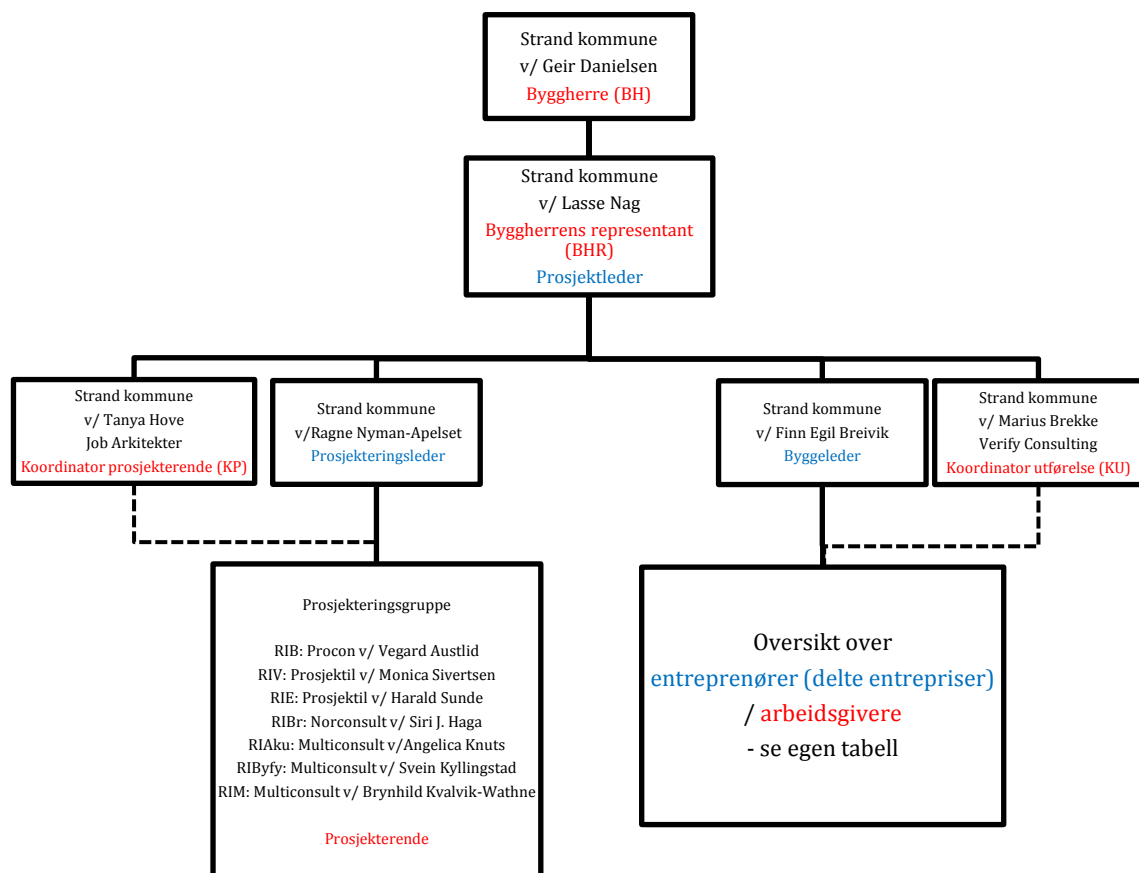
Strand kommune
v/ Geir Danielsen
Byggherre (BH)

Strand kommune
v/ Lasse Nag
Byggherrens representant (BHR)
Prosjektleder

Strand kommune
v/ Tanya Hove
Job Arkitekter
Koordinator prosjekterende (KP)

Strand kommune
v/Ragne Nyman-Apelset
Prosjekteringsleder

Strand kommune
v/ Finn Egil Breivik
Byggeleder

Strand kommune
v/ Marius Brekke
Verify Consulting
Koordinator utførelse (KU)

Prosjekteringsgruppe

RIB: Procon v/ Vegard Austlid
RIV: Prosjektil v/ Monica Sivertsen
RIE: Prosjektil v/ Harald Sunde
RIBr: Norconsult v/ Siri J. Haga
RIAku: Multiconsult v/Angelica Knuts
RIByfy: Multiconsult v/ Svein Kyllingstad
RIM: Multiconsult v/ Brynhild Kvalvik-Wathne

Prosjekterende

Oversikt over
entreprenører (delte entrepriser)
/ arbeidsgivere
- se egen tabell